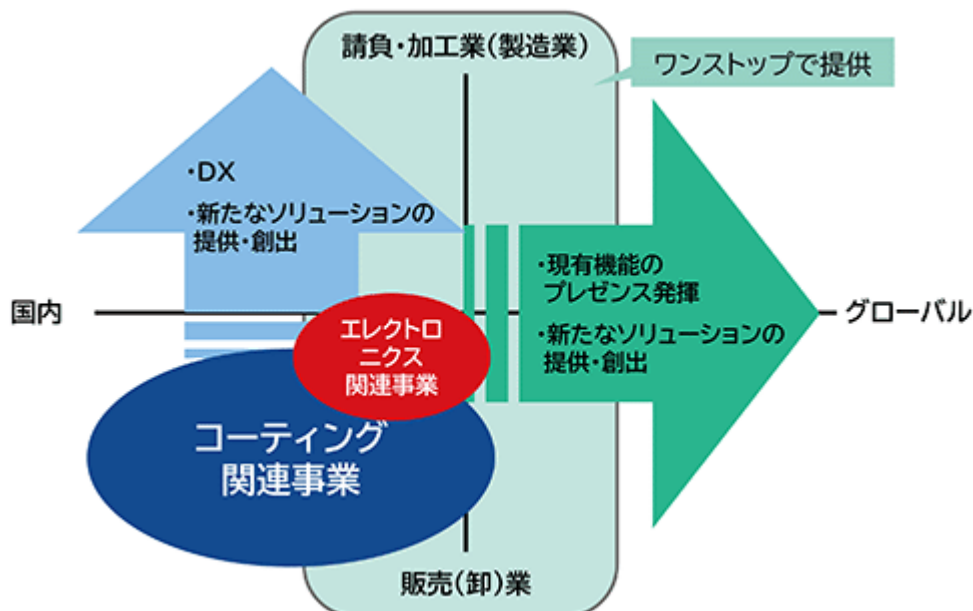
請負・加工業(製造業)

ワンストップで提供

・DX

・新たなソリューションの提供・創出

国内

・現有機能のプレゼンス発揮

・新たなソリューションの提供・創出

グローバル

エレクトロニクス関連事業

コーティング関連事業

販売(卸)業